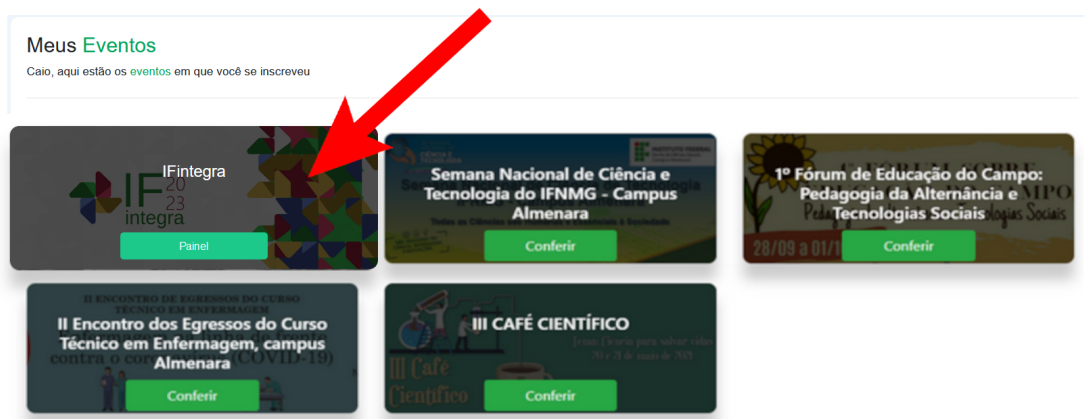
Meus Eventos

Caio, aqui estão os eventos em que você se inscreveu

IFintegra

IF 20 23 integra

Painel

Semana Nacional de Ciência e Tecnologia do IFNMG - Campus Almenara

Conferir

1º Fórum de Educação do Campo: Pedagogia da Alternância e Tecnologias Sociais

28/09 a 01/1

Conferir

II ENCONTRO DE EGRESSOS DO CURSO TÉCNICO EM ENFERMAGEM

II Encontro dos Egressos do Curso Técnico em Enfermagem, campus Almenara

contra o coro (COVID-19)

Conferir

III CAFÉ CIENTÍFICO

III Café Científico

Conferir